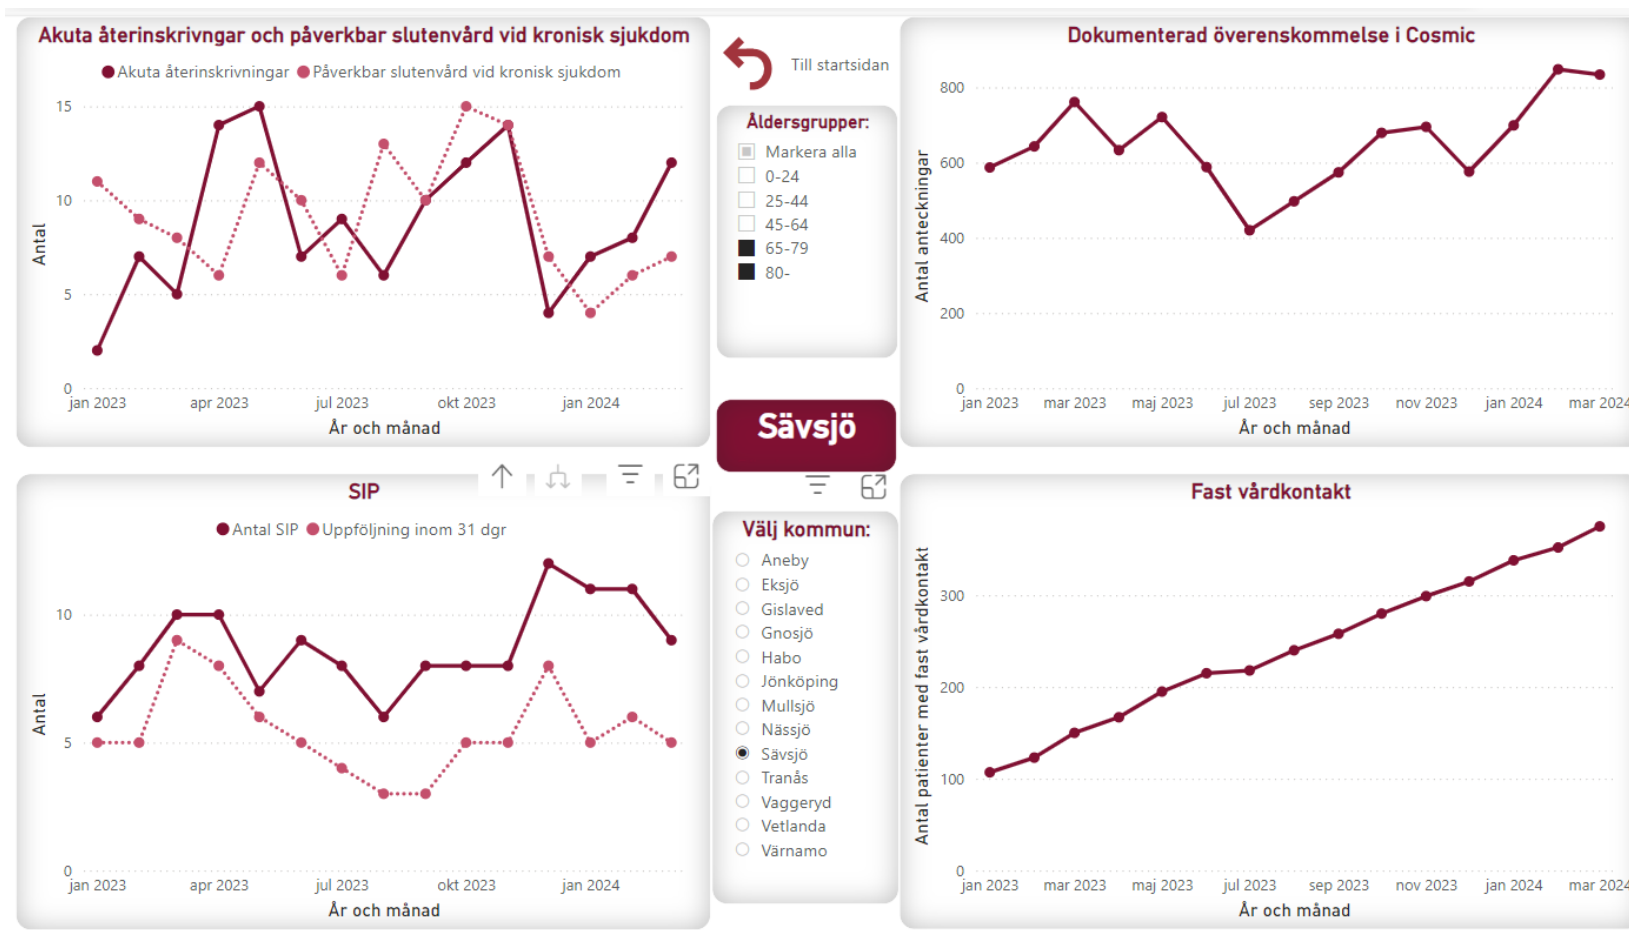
Akuta återinskrivngar och påverkbar slutenvård vid kronisk sjukdom

● Akuta återinskrivningar ● Påverkbar slutenvård vid kronisk sjukdom

15
10
5
0
Antal
jan 2023 apr 2023 jul 2023 okt 2023 jan 2024
År och månad

Till startsidan

Åldersgrupper:
Markera alla
0-24
25-44
45-64
65-79
80-

Sävsjö

Dokumenterad överenskommelse i Cosmic

800
600
400
200
0
Antal anteckningar
jan 2023 mar 2023 maj 2023 jul 2023 sep 2023 nov 2023 jan 2024 mar 2024

SIP

● Antal SIP ● Uppföljning inom 31 dgr

10
5
0
Antal
jan 2023 apr 2023 jul 2023 okt 2023 jan 2024
År och månad

Välj kommun:
Aneby
Eksjö
Gislaved
Gnosjö
Habo
Jönköping
Mullsjö
Nässjö
Sävsjö
Tranås
Vaggeryd
Vetlanda
Värnamo

Fast vårdkontakt

300
200
100
0
Antal patienter med fast vårdkontakt
jan 2023 mar 2023 maj 2023 jul 2023 sep 2023 nov 2023 jan 2024 mar 2024
År och månad